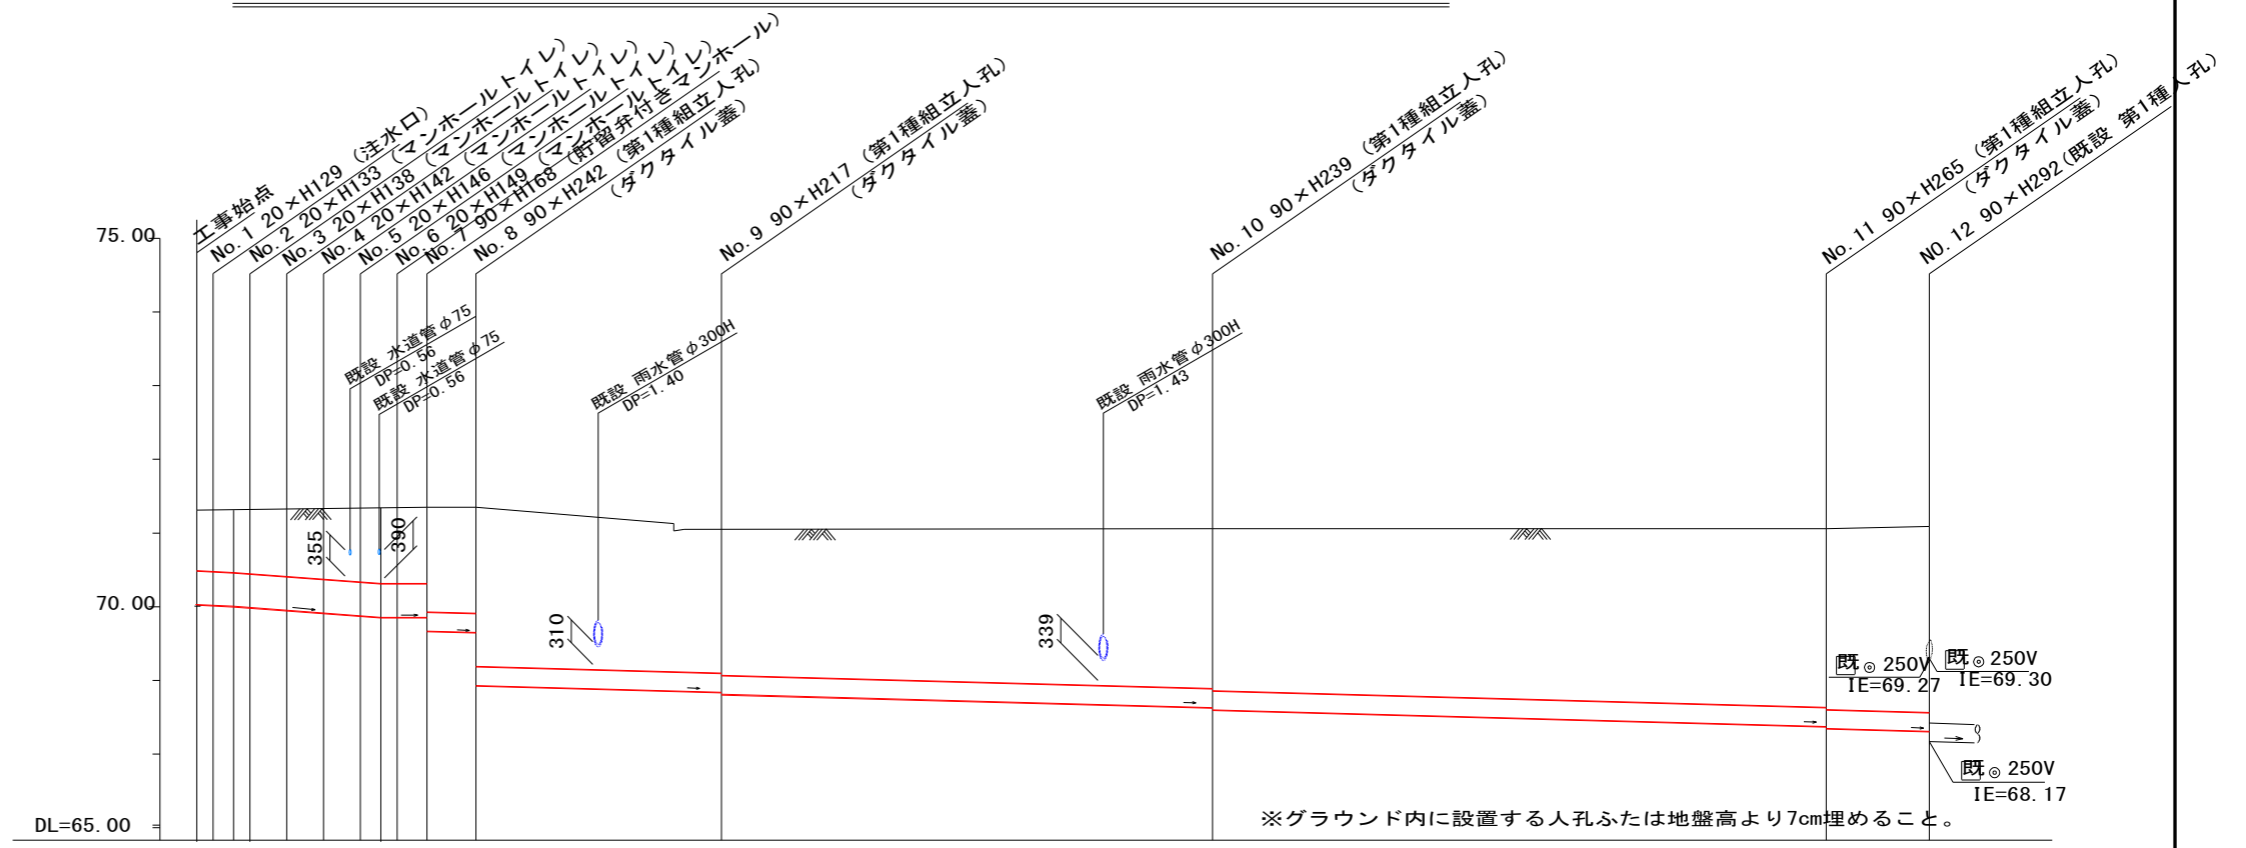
工事始点
No.1 20×H129（注水口）
No.2 20×H133（マンホールトイレ）
No.3 20×H138（マンホールトイレ）
No.4 20×H142（マンホールトイレ）
No.5 20×H146（マンホールトイレ）
No.6 20×H149（貯留弁付きマンホール）
No.7 90×H168（第1種組立人孔）
No.8 90×H242（第1種組立人孔）
（ダクタイル蓋）
No.9 90×H217（第1種組立人孔）
（ダクタイル蓋）
No.10 90×H239（第1種組立人孔）
（ダクタイル蓋）
No.11 90×H265（第1種組立人孔）
（ダクタイル蓋）
NO.12 90×H292（既設 第1種人孔）

75.00
70.00
DL=65.00

既設 水道管 φ75
DP=0.56
既設 水道管 φ75
DP=0.56
既設 雨水管 φ300H
DP=1.40
既設 雨水管 φ300H
DP=1.43

355
390
310
339

既 ◎ 250V
IE=69.27
既 ◎ 250V
IE=69.30
既 ◎ 250V
IE=68.17

※グラウンド内に設置する人孔ふたは地盤高より7cm埋めること。